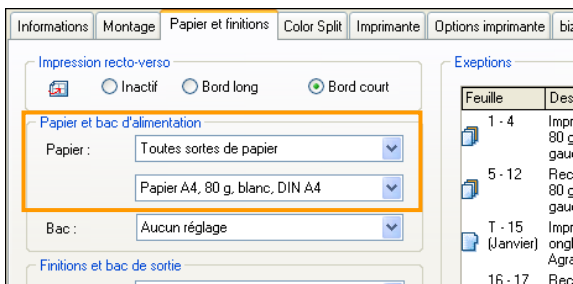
Informations | Montage | Papier et finitions | Color Split | Imprimante | Options imprimante | biz

Impression recto-verso

Inactif  Bord long  Bord court

Papier et bac d'alimentation

Papier : Toutes sortes de papier

Papier A4, 80 g, blanc, DIN A4

Bac : Aucun réglage

Finitions et bac de sortie

Exeptions

| Feuille | Des |
|---|---|
| 1 - 4 | Impr 80 g gauc |
| 5 - 12 | Rec 80 g gauc |
| T - 15 (Janvier) | Impr ongl Agra |
| 16 - 17 | Rec |